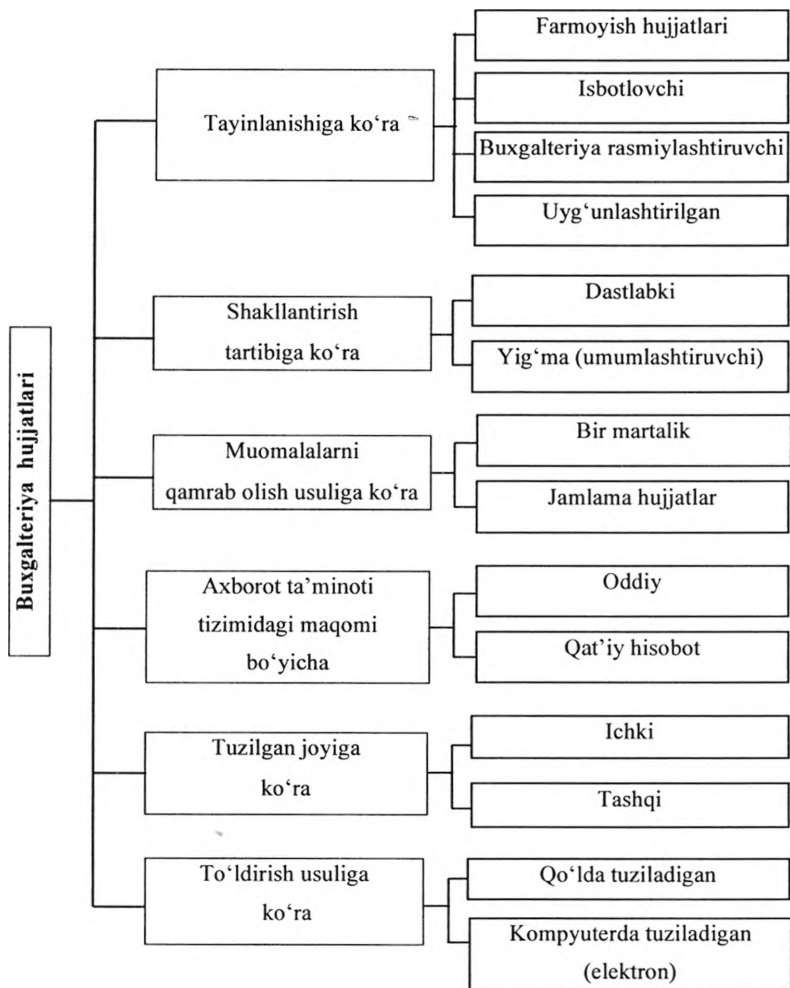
Buxgalteriya hujjatlari

Tayinlanishiga ko‘ra

Farmoyish hujjatlari

Isbotlovchi

Buxgalteriya rasmiylashtiruvchi

Uyg‘unlashtirilgan

Shakllantirish tartibiga ko‘ra

Dastlabki

Yig‘ma (umumlashtiruvchi)

Muomalalarni qamrab olish usuliga ko‘ra

Bir martalik

Jamlama hujjatlar

Axborot ta’minoti tizimidagi maqomi bo‘yicha

Oddiy

Qat’iy hisobot

Tuzilgan joyiga ko‘ra

Ichki

Tashqi

To‘ldirish usuliga ko‘ra

Qo‘lda tuziladigan

Kompyuterda tuziladigan (elektron)